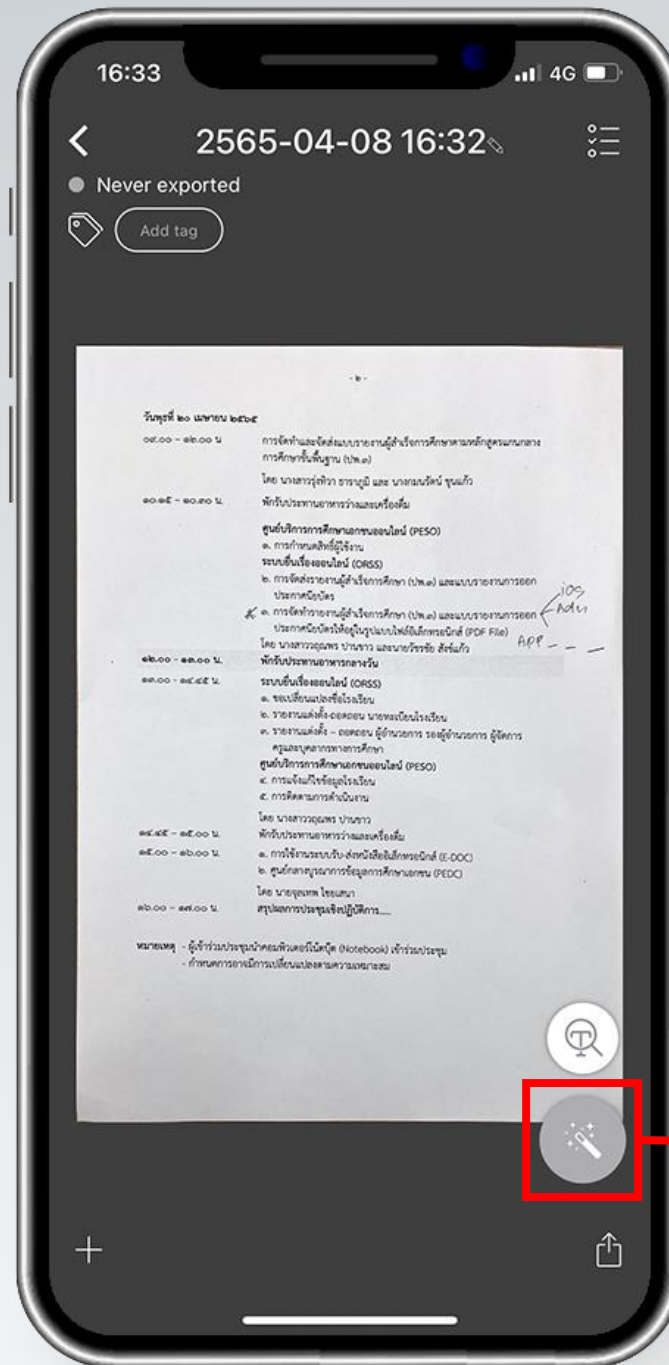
16:33

4G

2565-04-08 16:32

Never exported

Add tag

- ๒ -

วันพุธที่ ๒๐ เมษายน ๒๕๖๕

๐๙.๐๐ – ๑๒.๐๐ น. การจัดทำและจัดส่งแบบรายงานผู้สำเร็จการศึกษาตามหลักสูตรแกนกลางการศึกษาขั้นพื้นฐาน (ปพ.๓)

โดย นางสาวรุ่งทิวา ธารบุญ และ นางกมลรัตน์ ชุนแก้ว

๑๐.๑๕ – ๑๐.๓๐ น. พักรับประทานอาหารว่างและเครื่องดื่ม

ศูนย์บริการการศึกษาเอกชนออนไลน์ (PESO)
๑. การกำหนดสิทธิ์ผู้ใช้งาน
ระบบยื่นเรื่องออนไลน์ (ORSS)
๒. การจัดส่งรายงานผู้สำเร็จการศึกษา (ปพ.๓) และแบบรายงานการออกประกาศนียบัตร
๓. การจัดทำรายงานผู้สำเร็จการศึกษา (ปพ.๓) และแบบรายงานการออกประกาศนียบัตรให้อยู่ในรูปแบบไฟล์อิเล็กทรอนิกส์ (PDF File)
โดย นางสาววรุณพร ปานขาว และนายวีรชัย สังข์แก้ว

ios
Andr
APP

๑๒.๐๐ – ๑๓.๐๐ น. พักรับประทานอาหารกลางวัน

๑๓.๐๐ – ๑๔.๔๕ น. ระบบยื่นเรื่องออนไลน์ (ORSS)
๑. ขอเปลี่ยนแปลงชื่อโรงเรียน
๒. รายงานแต่งตั้ง-ถอดถอน นายทะเบียนโรงเรียน
๓. รายงานแต่งตั้ง – ถอดถอน ผู้อำนวยการ รองผู้อำนวยการ ผู้จัดการ ครูและบุคลากรทางการศึกษา
ศูนย์บริการการศึกษาเอกชนออนไลน์ (PESO)
๔. การแจ้งแก้ไขข้อมูลโรงเรียน
๕. การติดตามการดำเนินงาน
โดย นางสาววรุณพร ปานขาว

๑๔.๔๕ – ๑๕.๐๐ น. พักรับประทานอาหารว่างและเครื่องดื่ม

๑๕.๐๐ – ๑๖.๐๐ น. ๑. การใช้งานระบบรับ-ส่งหนังสืออิเล็กทรอนิกส์ (E-DOC)
๒. ศูนย์กลางบูรณาการข้อมูลการศึกษาเอกชน (PEDC)
โดย นายอุดมพร ใจยเสนา

๑๖.๐๐ – ๑๗.๐๐ น. สรุปผลการประชุมเชิงปฏิบัติการ....

หมายเหตุ - ผู้เข้าร่วมประชุมนำคอมพิวเตอร์โน้ตบุ๊ค (Notebook) เข้าร่วมประชุม
- กำหนดการอาจมีการเปลี่ยนแปลงตามความเหมาะสม

+